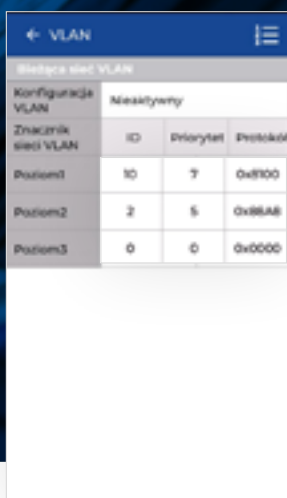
← VLAN

Bieżąca sieć VLAN

| Konfiguracja VLAN | Nieaktywny | | |
|---|---|---|---|
| Znacznik sieci VLAN | ID | Priorytet | Protokół |
| Poziom1 | 10 | 7 | 0x8100 |
| Poziom2 | 2 | 5 | 0x88A8 |
| Poziom3 | 0 | 0 | 0x0000 |